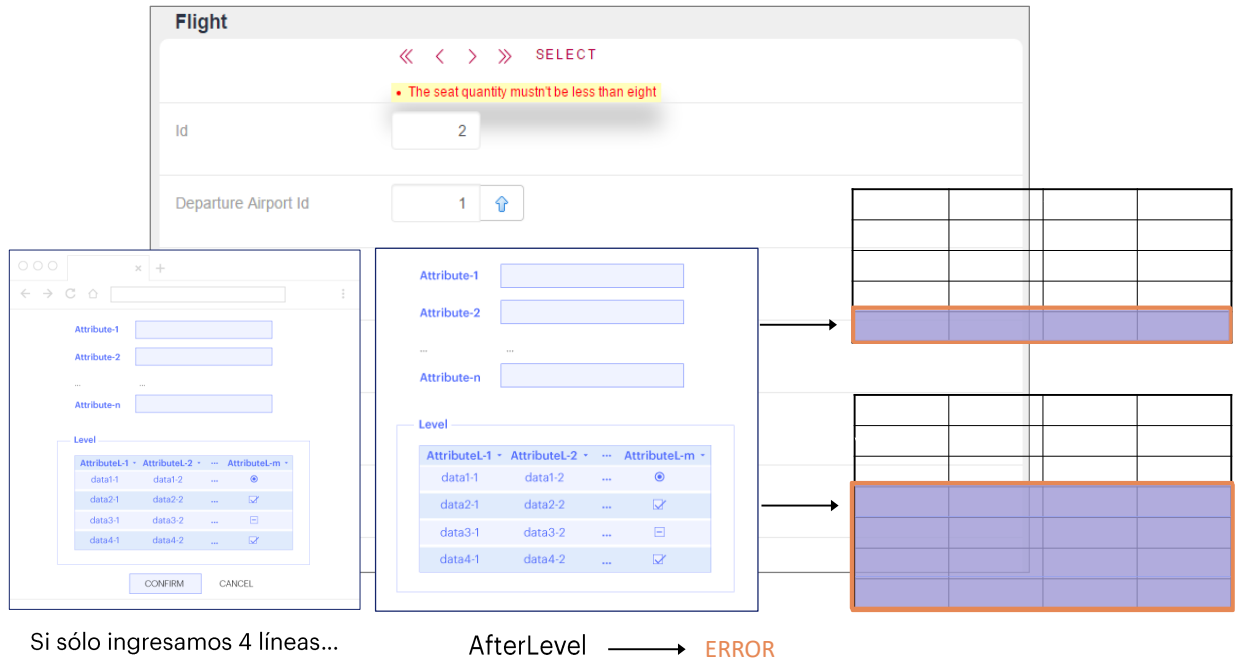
Flight

SELECT

The seat quantity mustn't be less than eight

Id 2

Departure Airport Id 1

Attribute-1
Attribute-2
...
Attribute-n

Level

| AttributeL-1 | AttributeL-2 | ... | AttributeL-m |
|---|---|---|---|
| data1-1 | data1-2 | ... | |
| data2-1 | data2-2 | ... | |
| data3-1 | data3-2 | ... | |
| data4-1 | data4-2 | ... | |

CONFIRM CANCEL

Attribute-1
Attribute-2
...
Attribute-n

Level

| AttributeL-1 | AttributeL-2 | ... | AttributeL-m |
|---|---|---|---|
| data1-1 | data1-2 | ... | |
| data2-1 | data2-2 | ... | |
| data3-1 | data3-2 | ... | |
| data4-1 | data4-2 | ... | |

Si sólo ingresamos 4 líneas...

AfterLevel ERROR